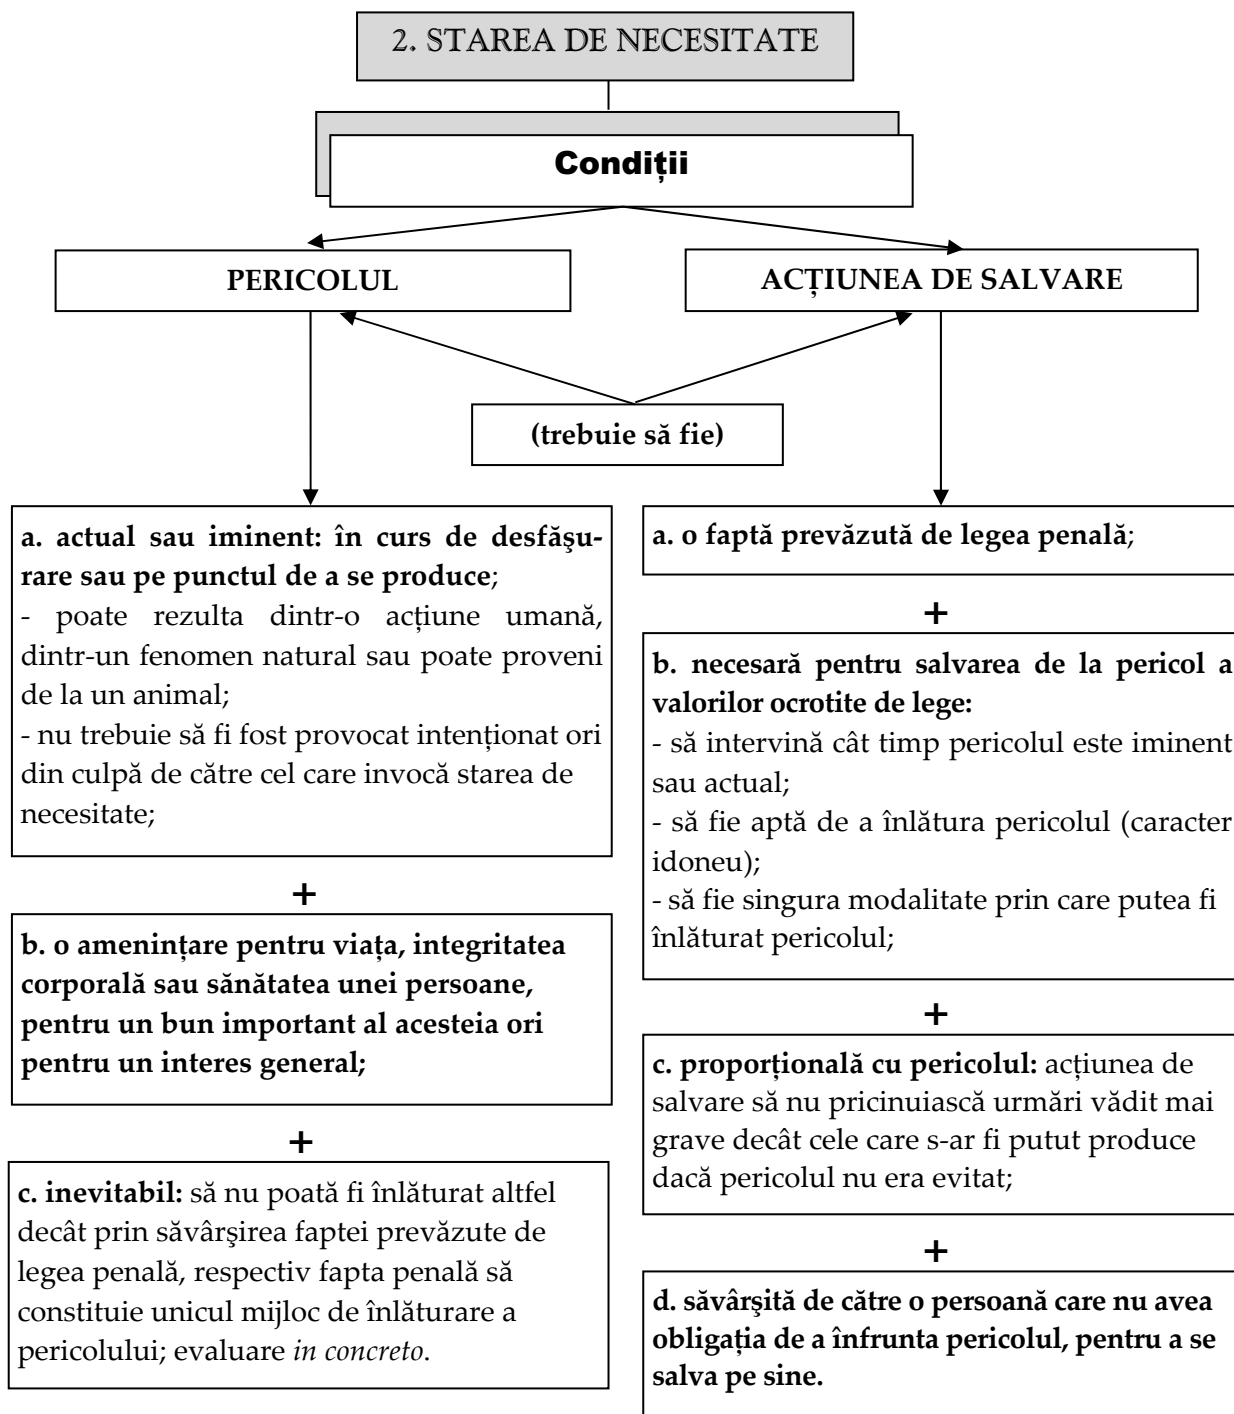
2. STAREA DE NECESITATE

Condiții

PERICOLUL

ACȚIUNEA DE SALVARE

(trebuie să fie)

**a. actual sau iminent: în curs de desfăşurare sau pe punctul de a se produce**;
- poate rezulta dintr-o acțiune umană, dintr-un fenomen natural sau poate proveni de la un animal;
- nu trebuie să fi fost provocat intenționat ori din culpă de către cel care invocă starea de necesitate;

+

**b. o amenințare pentru viața, integritatea corporală sau sănătatea unei persoane, pentru un bun important al acesteia ori pentru un interes general;**

+

**c. inevitabil:** să nu poată fi înlăturat altfel decât prin săvârşirea faptei prevăzute de legea penală, respectiv fapta penală să constituie unicul mijloc de înlăturare a pericolului; evaluare *in concreto*.

**a. o faptă prevăzută de legea penală**;

+

**b. necesară pentru salvarea de la pericol a valorilor ocrotite de lege:**
- să intervină cât timp pericolul este iminent sau actual;
- să fie aptă de a înlătura pericolul (caracter idoneu);
- să fie singura modalitate prin care putea fi înlăturat pericolul;

+

**c. proporțională cu pericolul:** acțiunea de salvare să nu pricinuiască urmări vădit mai grave decât cele care s-ar fi putut produce dacă pericolul nu era evitat;

+

**d. săvârşită de către o persoană care nu avea obligația de a înfrunta pericolul, pentru a se salva pe sine.**